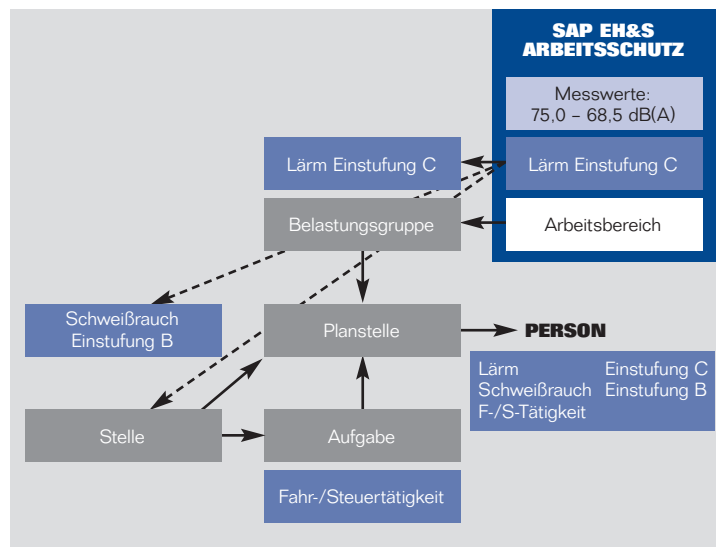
SAP EH&S
ARBEITSSCHUTZ

Messwerte:
75,0 – 68,5 dB(A)

Lärm Einstufung C

Arbeitsbereich

Lärm Einstufung C

Belastungsgruppe

Schweißrauch
Einstufung B

Planstelle

PERSON

| Lärm | Einstufung C |
|---|---|
| Schweißrauch | Einstufung B |
| F-/S-Tätigkeit | |

Stelle

Aufgabe

Fahr-/Steuertätigkeit